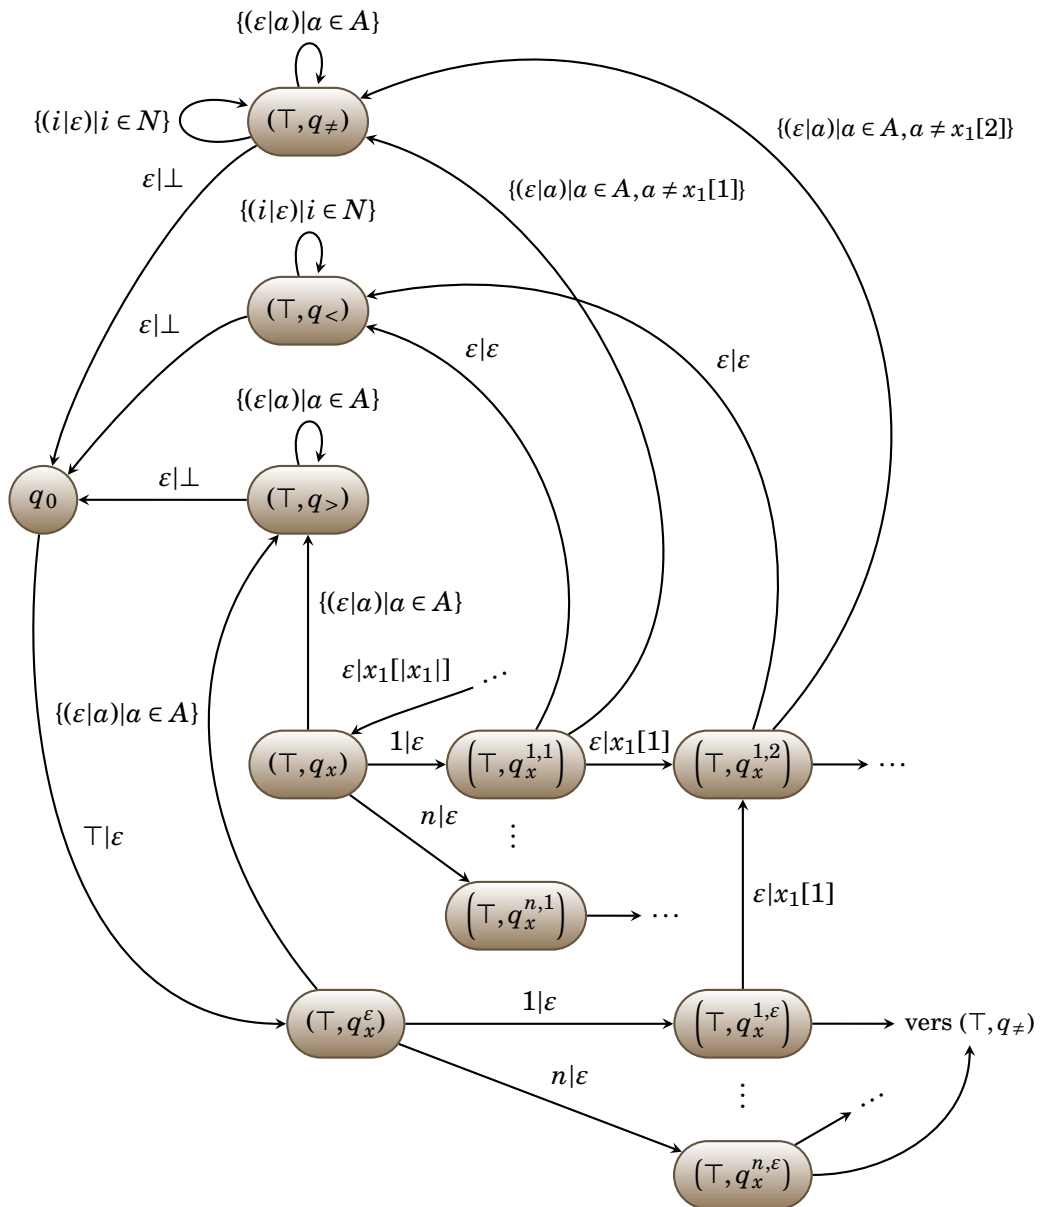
$\{(\varepsilon|a)|a \in A\}$

$\{(i|\varepsilon)|i \in N\}$

$(\top, q_{\neq})$

$\{(\varepsilon|a)|a \in A, a \neq x_1[2]\}$

$\varepsilon|\bot$

$\{(\varepsilon|a)|a \in A, a \neq x_1[1]\}$

$\{(i|\varepsilon)|i \in N\}$

$(\top, q_{<})$

$\varepsilon|\bot$

$\varepsilon|\varepsilon$

$\varepsilon|\varepsilon$

$\{(\varepsilon|a)|a \in A\}$

$q_0$

$\varepsilon|\bot$

$(\top, q_{>})$

$\{(\varepsilon|a)|a \in A\}$

$\varepsilon|x_1[|x_1|]$

$\cdots$

$\{(\varepsilon|a)|a \in A\}$

$(\top, q_x)$

$1|\varepsilon$

$\left(\top, q_x^{1,1}\right)$

$\varepsilon|x_1[1]$

$\left(\top, q_x^{1,2}\right)$

$\cdots$

$n|\varepsilon$

$\vdots$

$\top|\varepsilon$

$\left(\top, q_x^{n,1}\right)$

$\cdots$

$\varepsilon|x_1[1]$

$(\top, q_x^{\varepsilon})$

$1|\varepsilon$

$\left(\top, q_x^{1,\varepsilon}\right)$

vers $(\top, q_{\neq})$

$n|\varepsilon$

$\vdots$

$\cdots$

$\left(\top, q_x^{n,\varepsilon}\right)$